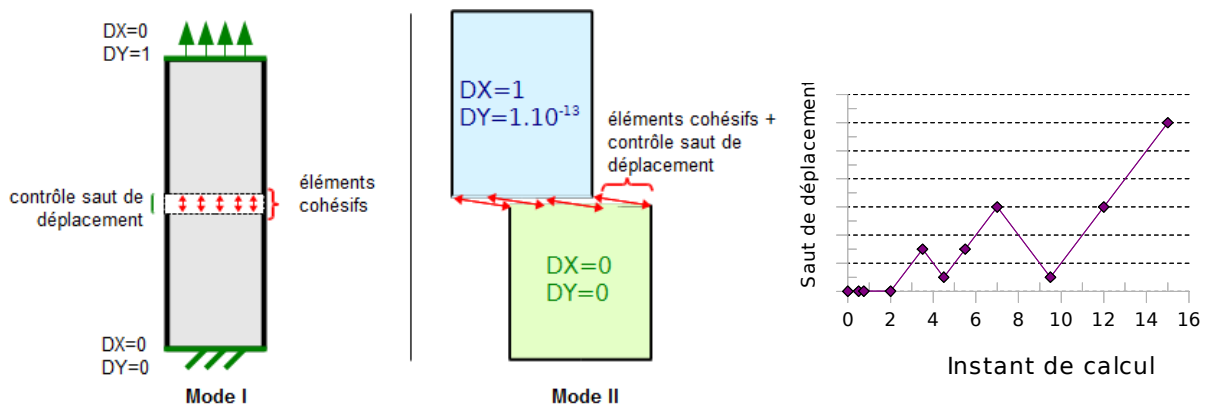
DX=0
DY=1

contrôle saut de déplacement

éléments cohésifs

DX=0
DY=0

Mode I

DX=1
DY=1.10$^{-13}$

éléments cohésifs + contrôle saut de déplacement

DX=0
DY=0

Mode II

Saut de déplacement

0 2 4 6 8 10 12 14 16

Instant de calcul